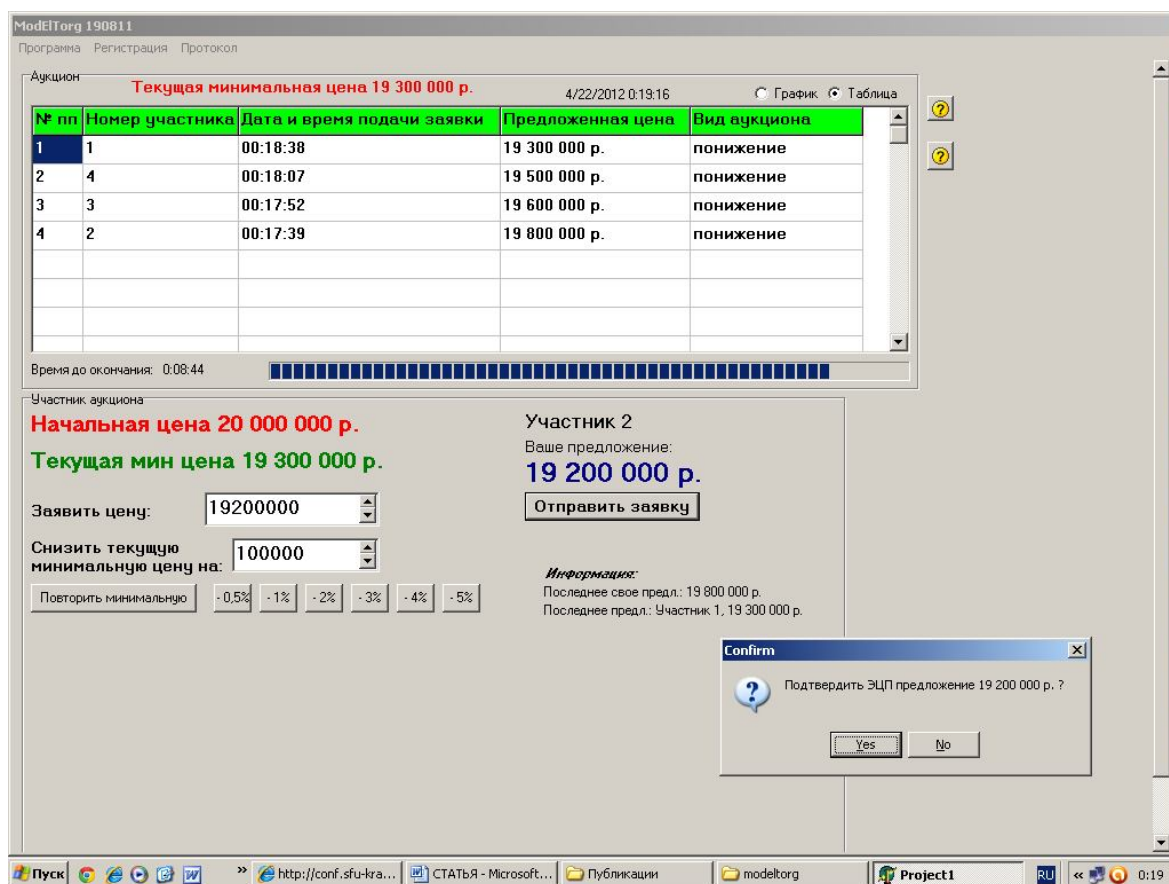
ModElTorg 190811
Программа Регистрация Протокол

Аукцион
Текущая минимальная цена 19 300 000 р.
4/22/2012 0:19:16
График Таблица

| № пп | Номер участника | Дата и время подачи заявки | Предложенная цена | Вид аукциона |
|---|---|---|---|---|
| 1 | 1 | 00:18:38 | 19 300 000 р. | понижение |
| 2 | 4 | 00:18:07 | 19 500 000 р. | понижение |
| 3 | 3 | 00:17:52 | 19 600 000 р. | понижение |
| 4 | 2 | 00:17:39 | 19 800 000 р. | понижение |

Время до окончания: 0:08:44

Участник аукциона
Начальная цена 20 000 000 р.
Текущая мин цена 19 300 000 р.
Заявить цену: 19200000
Снизить текущую минимальную цену на: 100000
Повторить минимальную
-0,5% -1% -2% -3% -4% -5%

Участник 2
Ваше предложение:
19 200 000 р.
Отправить заявку

Информация:
Последнее свое предл.: 19 800 000 р.
Последнее предл.: Участник 1, 19 300 000 р.

Confirm
Подтвердить ЭЦП предложение 19 200 000 р. ?
Yes No

Пуск » http://conf.sfu-kra... СТАТЬЯ - Microsoft... Публикации modeltorg Project1 RU « 0:19